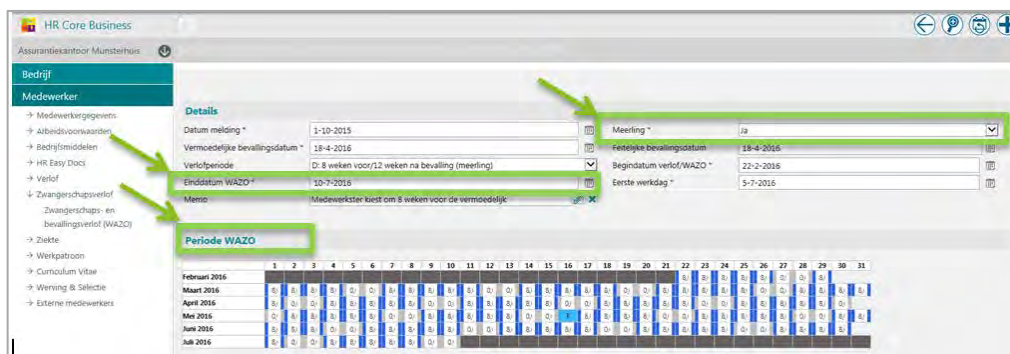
HR Core Business

Assurantiekantoor Munsterhuis

Bedrijf

Medewerker

→ Medewerkergegevens
→ Arbeidsvoorwaarden
→ Bedrijfsmiddelen
→ HR Easy Docs
→ Verlof
↓ Zwangerschapsverlof
Zwangerschaps- en bevallingsverlof (WAZO)
→ Ziekte
→ Werkpatroon
→ Curriculum Vitae
→ Werving & Selectie
→ Externe medewerkers

Details

Datum melding * 1-10-2015
Vermoedelijke bevallingsdatum * 18-4-2016
Verlofperiode D: 8 weken voor/12 weken na bevalling (meerling)
Einddatum WAZO * 10-7-2016
Memo Medewerkster kiest om 8 weken voor de vermoedelijk

Meerling * Ja
Feitelijke bevallingsdatum 18-4-2016
Begindatum verlof/WAZO * 22-2-2016
Eerste werkdag * 5-7-2016

Periode WAZO

| | 1 | 2 | 3 | 4 | 5 | 6 | 7 | 8 | 9 | 10 | 11 | 12 | 13 | 14 | 15 | 16 | 17 | 18 | 19 | 20 | 21 | 22 | 23 | 24 | 25 | 26 | 27 | 28 | 29 | 30 | 31 |
|---|---|---|---|---|---|---|---|---|---|---|---|---|---|---|---|---|---|---|---|---|---|---|---|---|---|---|---|---|---|---|---|
| Februari 2016 | | | | | | | | | | | | | | | | | | | | | | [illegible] | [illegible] | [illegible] | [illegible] | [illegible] | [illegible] | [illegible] | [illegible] | | |
| Maart 2016 | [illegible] | | | | | | | | | | | | | | | | | | | | | | | | | | | | | | |
| April 2016 | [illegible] | | | | | | | | | | | | | | | | | | | | | | | | | | | | | | |
| Mei 2016 | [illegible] | | | | | | | | | | | | | | | | | | | | | | | | | | | | | | |
| Juni 2016 | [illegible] | | | | | | | | | | | | | | | | | | | | | | | | | | | | | | |
| Juli 2016 | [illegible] | | | | | | | | | | | | | | | | | | | | | | | | | | | | | | |